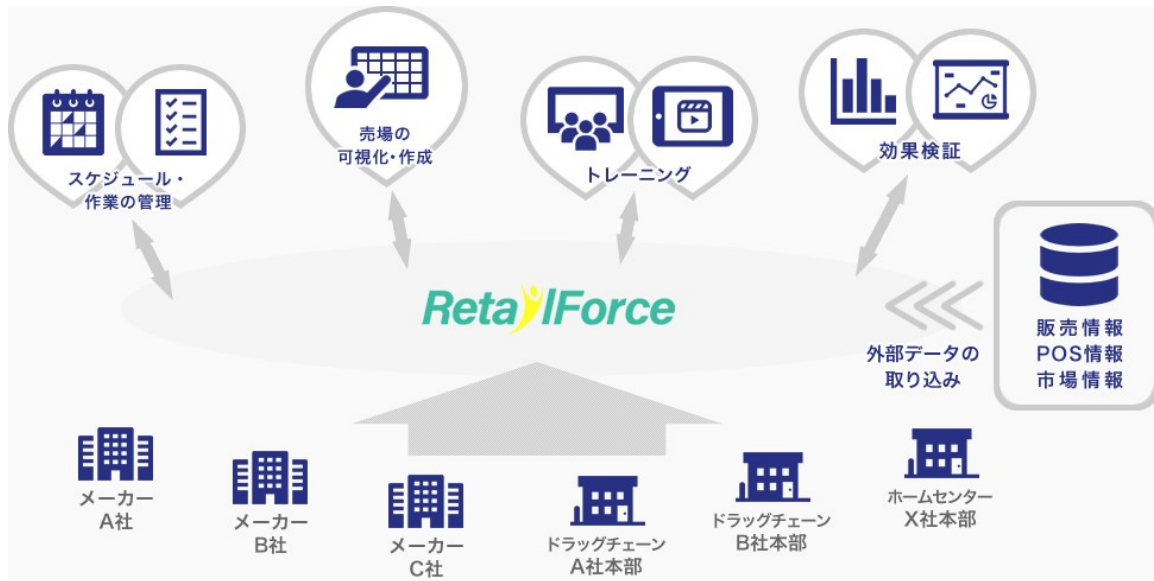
スケジュール・
作業の管理

売場の
可視化・作成

トレーニング

効果検証

RetailForce

外部データの
取り込み

販売情報
POS情報
市場情報

メーカー
A社

メーカー
B社

メーカー
C社

ドラッグチェーン
A社本部

ドラッグチェーン
B社本部

ホームセンター
X社本部